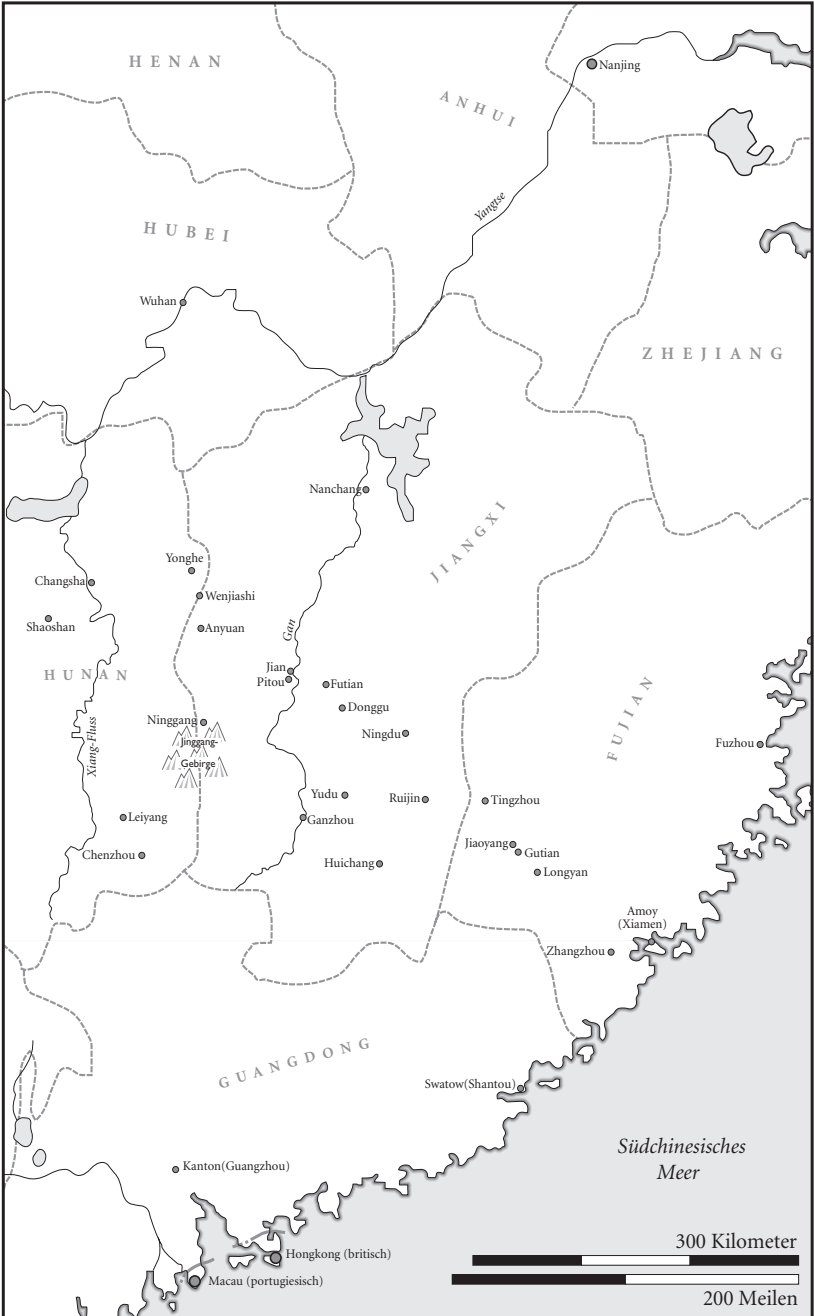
HENAN

ANHUI

Nanjing

Yangtse

HUBEI

Wuhan

ZHEJIANG

Nanchang

JIANGXI

Yonghe

Changsha

Wenjiashi

Shaoshan

Anyuan

Gan

HUNAN

Jian

Pitou

Futian

Donggu

FUJIAN

Ninggang

Ningdu

Jinggang-Gebirge

Xiang-Fluss

Fuzhou

Yudu

Ruijin

Tingzhou

Leiyang

Ganzhou

Jiaoyang

Gutian

Chenzhou

Huichang

Longyan

Amoy (Xiamen)

Zhangzhou

GUANGDONG

Swatow(Shantou)

Südchinesisches Meer

Kanton(Guangzhou)

300 Kilometer

Hongkong (britisch)

Macau (portugiesisch)

200 Meilen